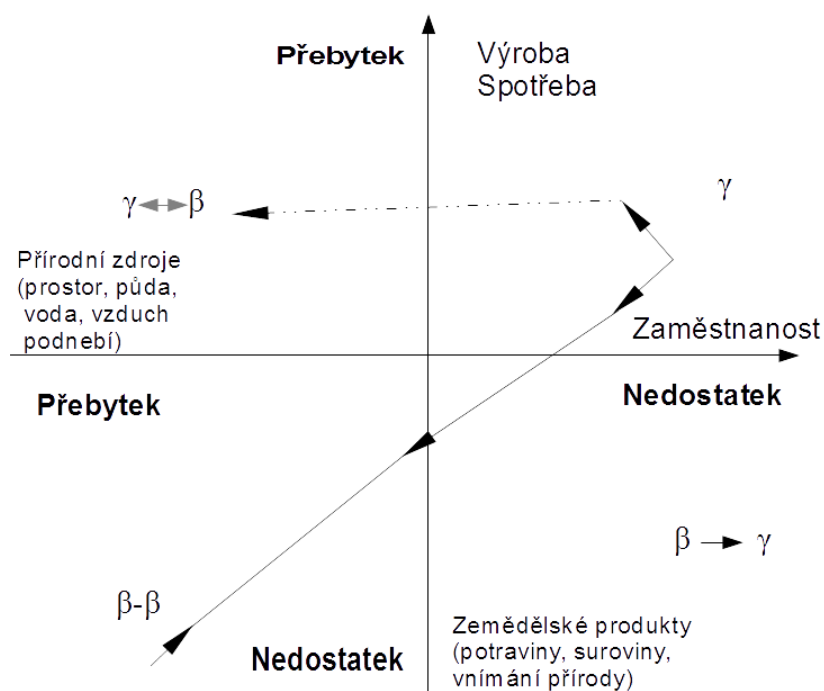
Přebytek

Výroba
Spotřeba

$\gamma \leftrightarrow \beta$

$\gamma$

Přírodní zdroje (prostor, půda, voda, vzduch podnebí)

Zaměstnanost

Přebytek

Nedostatek

$\beta \rightarrow \gamma$

$\beta$-$\beta$

Zemědělské produkty (potraviny, suroviny, vnímání přírody)

Nedostatek